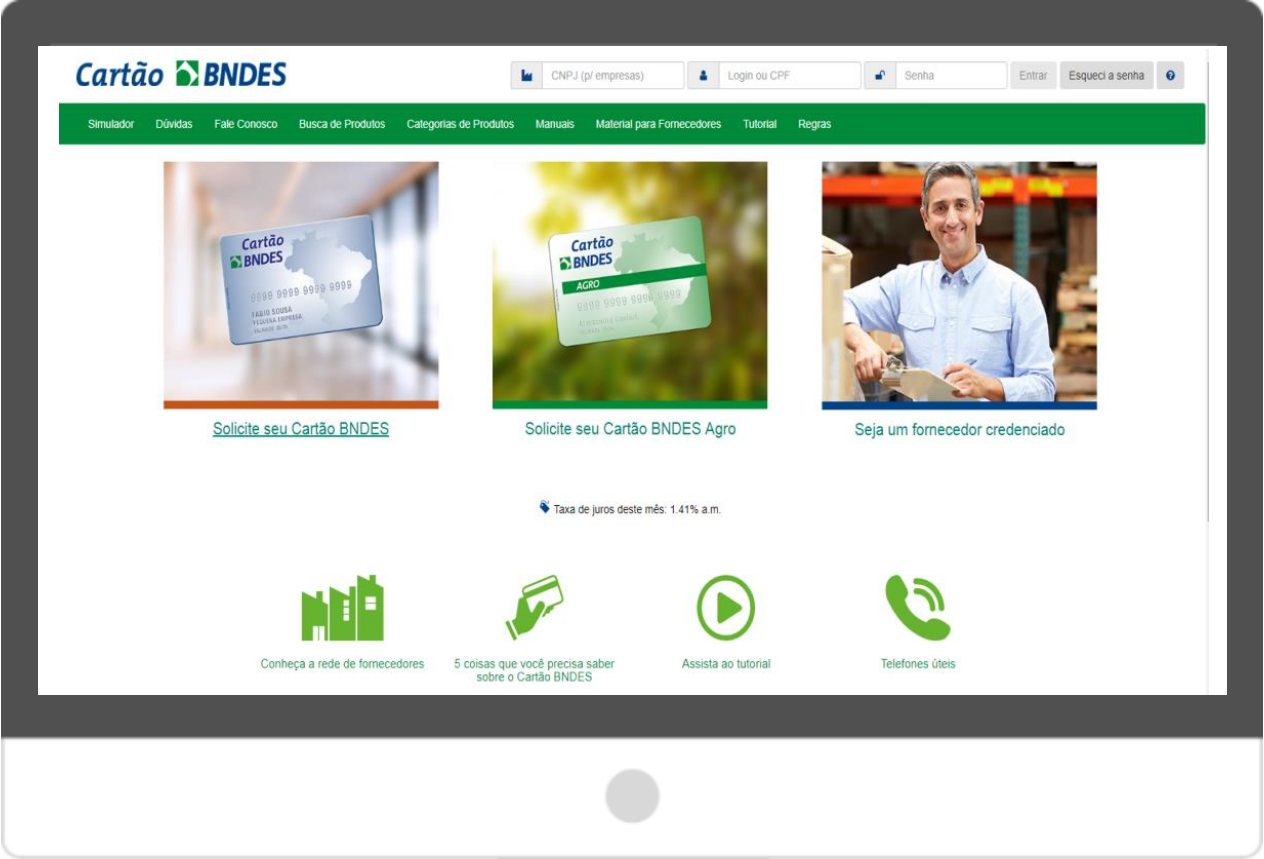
Cartão BNDES

CNPJ (p/ empresas) Login ou CPF Senha Entrar Esqueci a senha ?

Simulador Dúvidas Fale Conosco Busca de Produtos Categorias de Produtos Manuais Material para Fornecedores Tutorial Regras

Cartão BNDES
9999 9999 9999 9999
FABIO SOUSA
PEQUENA EMPRESA

Cartão BNDES
AGRO
9999 9999 9999 9999

Solicite seu Cartão BNDES

Solicite seu Cartão BNDES Agro

Seja um fornecedor credenciado

Taxa de juros deste mês: 1.41% a.m.

Conheça a rede de fornecedores

5 coisas que você precisa saber sobre o Cartão BNDES

Assista ao tutorial

Telefones úteis